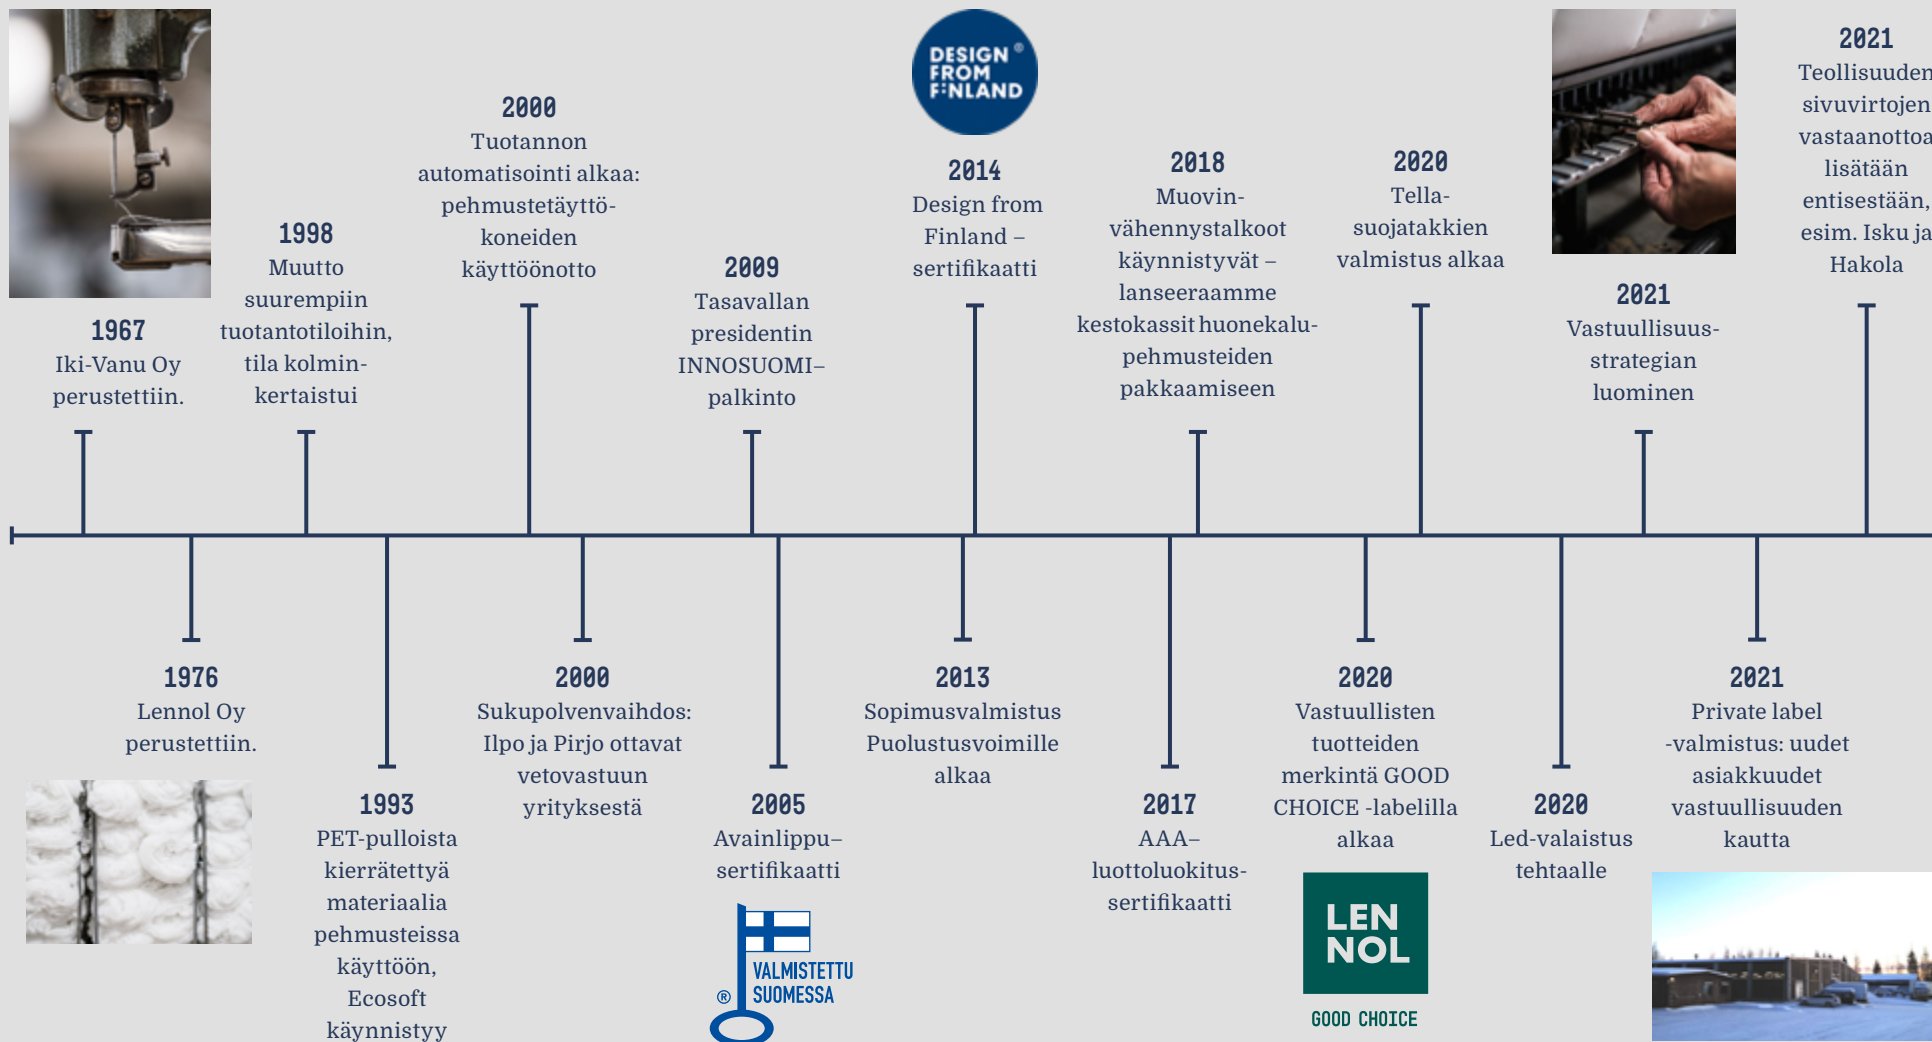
1967
Iki-Vanu Oy perustettiin.

1998
Muutto suurempiin tuotantotiloihin, tila kolminkertaistui

2000
Tuotannon automatisointi alkaa: pehmustetäyttökoneiden käyttöönotto

2009
Tasavallan presidentin INNOSUOMI–palkinto

DESIGN FROM FINLAND

2014
Design from Finland –sertifikaatti

2018
Muovinvähennystalkoot käynnistyvät – lanseeraamme kestokassit huonekalupehmusteiden pakkaamiseen

2020
Tellasuojatakkien valmistus alkaa

2021
Vastuullisuusstrategian luominen

2021
Teollisuuden sivuvirtojen vastaanottoa lisätään entisestään, esim. Isku ja Hakola

1976
Lennol Oy perustettiin.

1993
PET-pulloista kierrätettyä materiaalia pehmusteissa käyttöön, Ecosoft käynnistyy

2000
Sukupolvenvaihdos: Ilpo ja Pirjo ottavat vetovastuun yrityksestä

2005
Avainlippu–sertifikaatti

VALMISTETTU SUOMESSA

2013
Sopimusvalmistus Puolustusvoimille alkaa

2017
AAA–luottoluokitussertifikaatti

2020
Vastuullisten tuotteiden merkintä GOOD CHOICE -labelilla alkaa

LEN NOL
GOOD CHOICE

2020
Led-valaistus tehtaalle

2021
Private label -valmistus: uudet asiakkuudet vastuullisuuden kautta